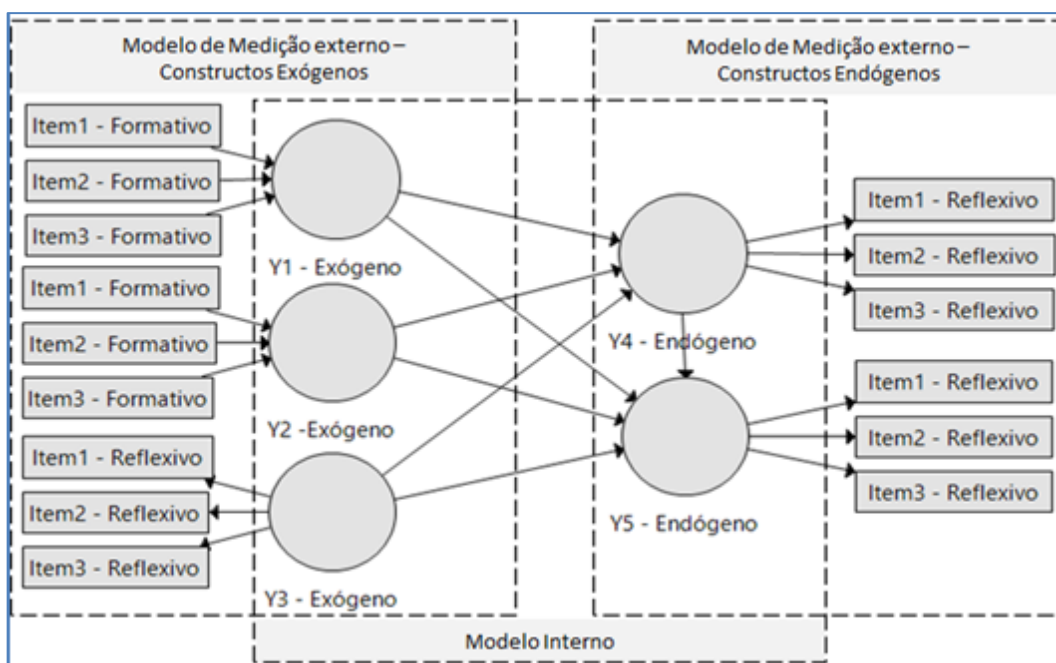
Modelo de Medição externo – Constructos Exógenos

Modelo de Medição externo – Constructos Endógenos

Item1 - Formativo
Item2 - Formativo
Item3 - Formativo

Y1 - Exógeno

Item1 - Formativo
Item2 - Formativo
Item3 - Formativo

Y2 -Exógeno

Item1 - Reflexivo
Item2 - Reflexivo
Item3 - Reflexivo

Y3 - Exógeno

Y4 - Endógeno

Y5 - Endógeno

Item1 - Reflexivo
Item2 - Reflexivo
Item3 - Reflexivo

Item1 - Reflexivo
Item2 - Reflexivo
Item3 - Reflexivo

Modelo Interno